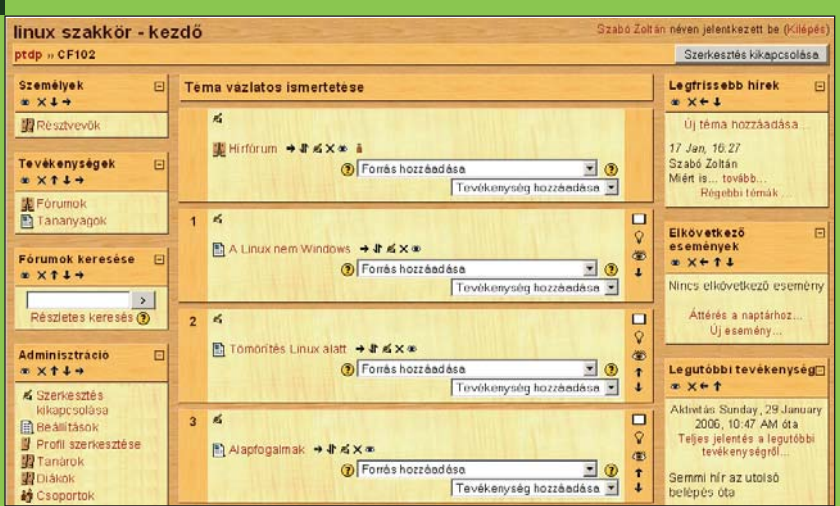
linux szakkör - kezdő

Szabó Zoltán néven jelentkezett be (Kilépés)

ptdp » CF102

Szerkesztés kikapcsolása

Személyek

Résztvevők

Tevékenységek

Fórumok
Tananyagok

Fórumok keresése

>

Részletes keresés ?

Adminisztráció

Szerkesztés kikapcsolása
Beállítások
Profil szerkesztése
Tanárok
Diákok
Csoportok

Téma vázlatos ismertetése

Hírfórum

? Forrás hozzáadása ?

Tevékenység hozzáadása

1

A Linux nem Windows

? Forrás hozzáadása ?

Tevékenység hozzáadása

2

Tömörítés Linux alatt

? Forrás hozzáadása ?

Tevékenység hozzáadása

3

Alapfogalmak

? Forrás hozzáadása ?

Tevékenység hozzáadása

Legfrissebb hírek

Új téma hozzáadása...

17 Jan, 16:27
Szabó Zoltán
Miért is... tovább...
Régebbi témák...

Elkövetkező események

Nincs elkövetkező esemény

Áttérés a naptárhoz...
Új esemény...

Legutóbbi tevékenység

Aktivitás Sunday, 29 January 2006, 10:47 AM óta
Teljes jelentés a legutóbbi tevékenységről...

Semmi hír az utolsó belépés óta